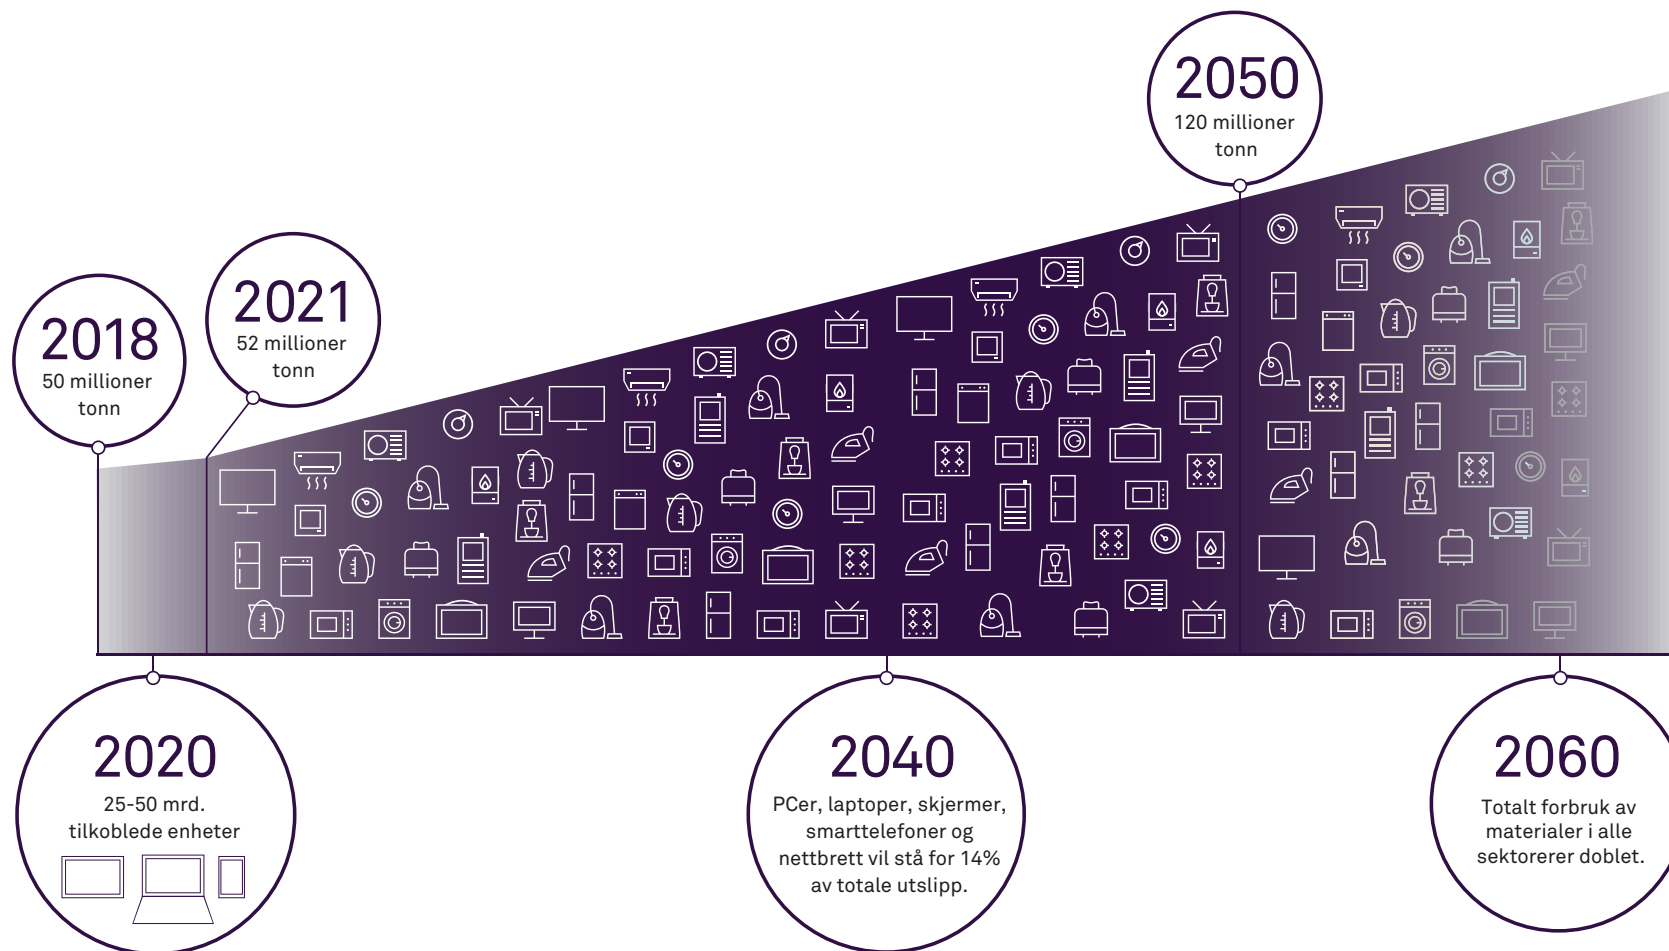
2050
120 millioner tonn

2018
50 millioner tonn

2021
52 millioner tonn

2020
25-50 mrd. tilkoblede enheter

2040
PCer, laptoper, skjermer, smarttelefoner og nettbrett vil stå for 14% av totale utslipp.

2060
Totalt forbruk av materialer i alle sektorerer doblet.